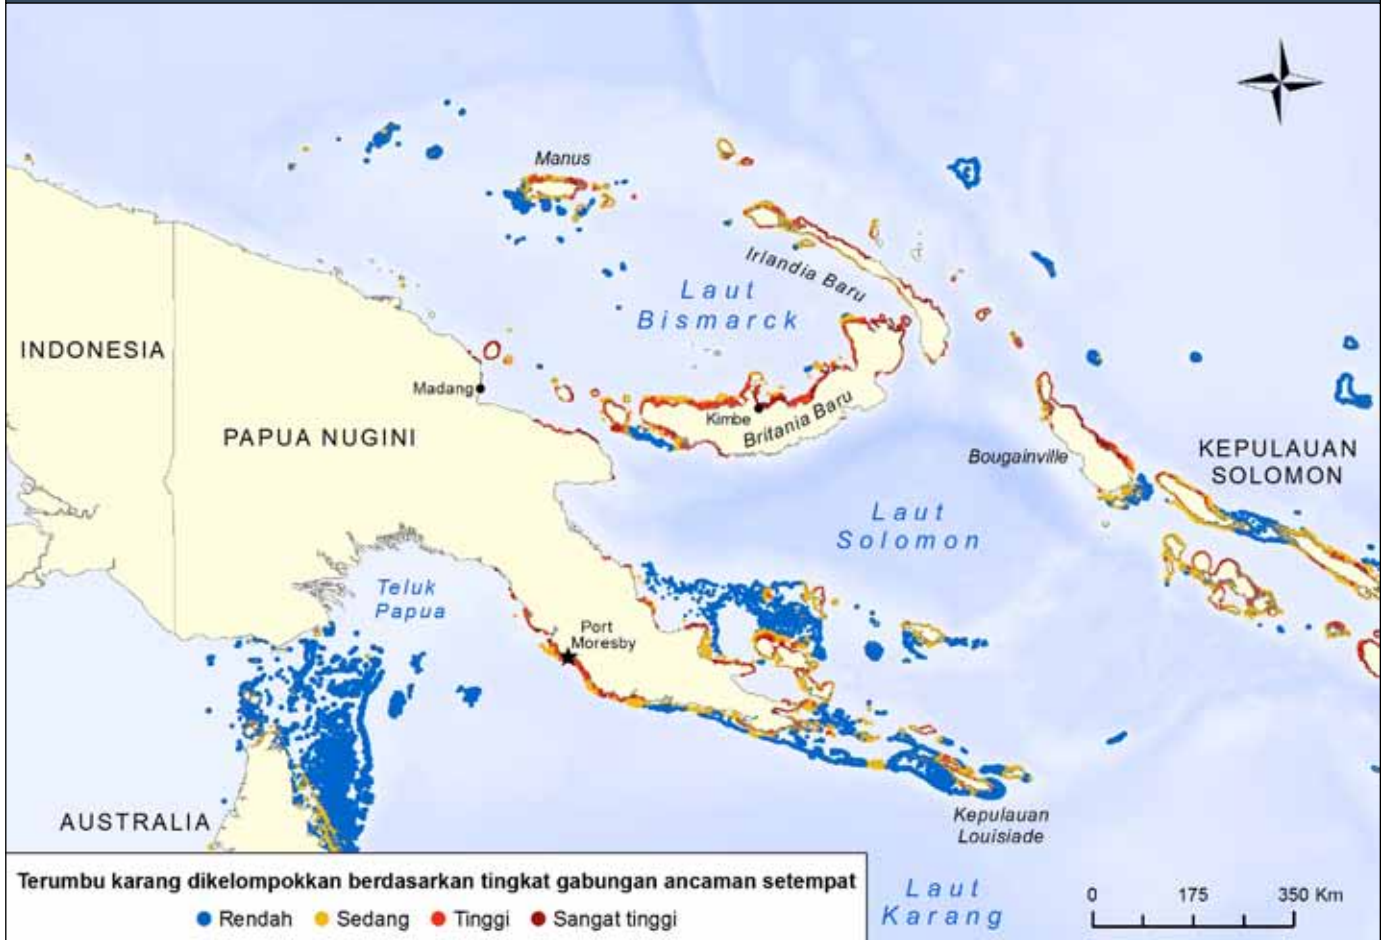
Manus

Irlandia Baru

Laut Bismarck

INDONESIA

Madang

PAPUA NUGINI

Kimbe

Britania Baru

Bougainville

KEPULAUAN SOLOMON

Laut Solomon

Teluk Papua

Port Moresby

AUSTRALIA

Kepulauan Louisiade

Laut Karang

0 175 350 Km

Terumbu karang dikelompokkan berdasarkan tingkat gabungan ancaman setempat

Rendah Sedang Tinggi Sangat tinggi